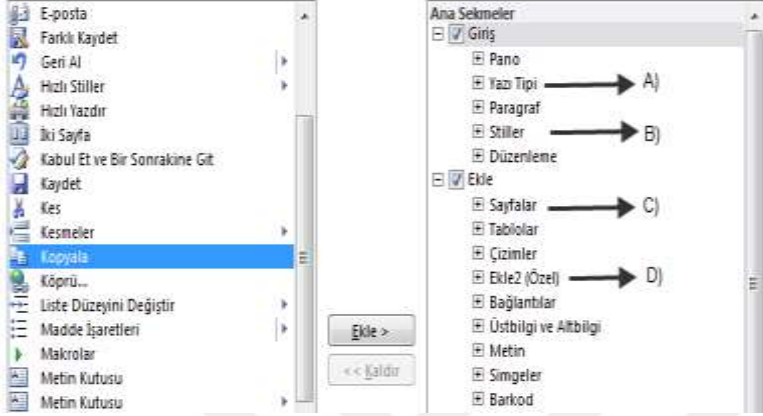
E-posta
Farklı Kaydet
Geri Al
Hızlı Stiller
Hızlı Yazdır
İki Sayfa
Kabul Et ve Bir Sonrakine Git
Kaydet
Kes
Kesmeler
Kopyala
Köprü...
Liste Düzeyini Değiştir
Madde İşaretleri
Makrolar
Metin Kutusu
Metin Kutusu

Ekle >
<< Kaldır

Ana Sekmeler
Giriş
Pano
Yazı Tipi
A)
Paragraf
Stiller
B)
Düzenleme
Ekle
Sayfalar
C)
Tablolar
Çizimler
Ekle2 (Özel)
D)
Bağlantılar
Üstbilgi ve Altbilgi
Metin
Simgeler
Barkod